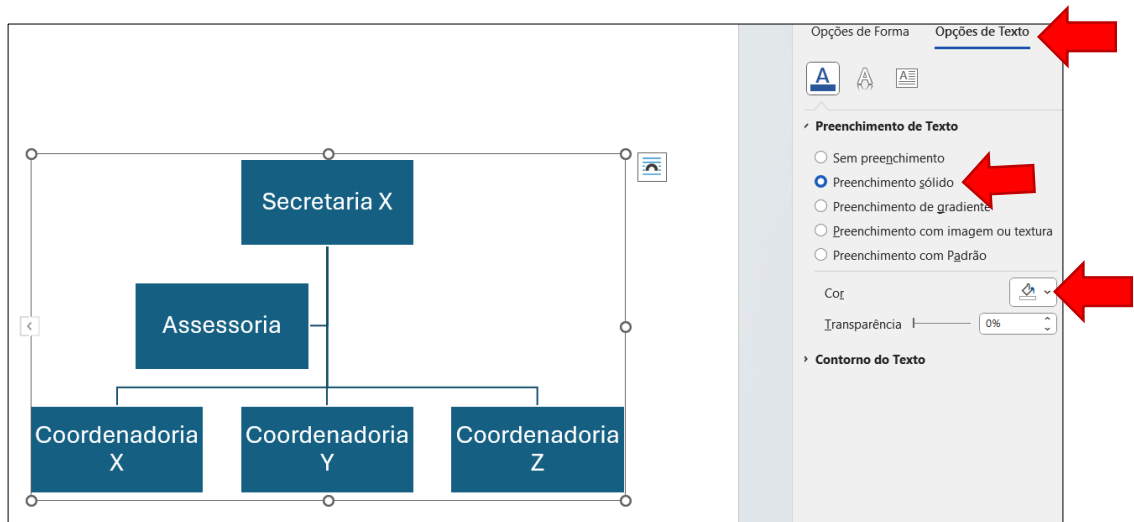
Secretaria X

Assessoria

Coordenadoria X

Coordenadoria Y

Coordenadoria Z

Opções de Forma

Opções de Texto

Preenchimento de Texto

Sem preenchimento

Preenchimento sólido

Preenchimento de gradiente

Preenchimento com imagem ou textura

Preenchimento com Padrão

Cor

Transparência

0%

Contorno do Texto